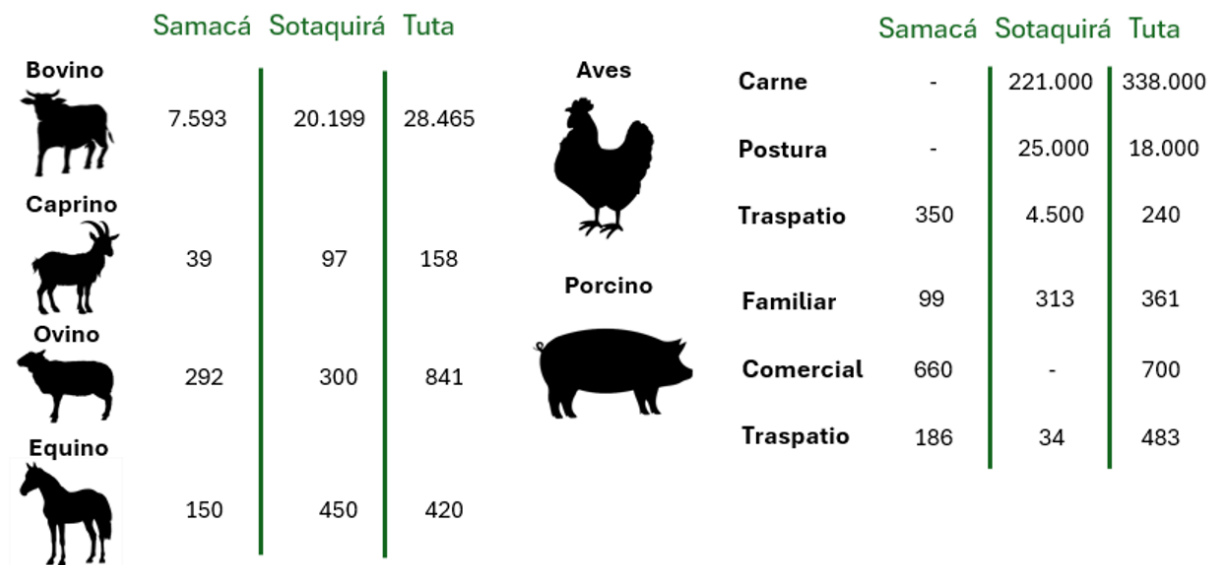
| | Samacá | Sotaquirá | Tuta |
|---|---|---|---|
| Bovino | 7.593 | 20.199 | 28.465 |
| Caprino | 39 | 97 | 158 |
| Ovino | 292 | 300 | 841 |
| Equino | 150 | 450 | 420 |

| | | Samacá | Sotaquirá | Tuta |
|---|---|---|---|---|
| Aves | Carne | - | 221.000 | 338.000 |
| | Postura | - | 25.000 | 18.000 |
| | Traspatio | 350 | 4.500 | 240 |
| Porcino | Familiar | 99 | 313 | 361 |
| | Comercial | 660 | - | 700 |
| | Traspatio | 186 | 34 | 483 |